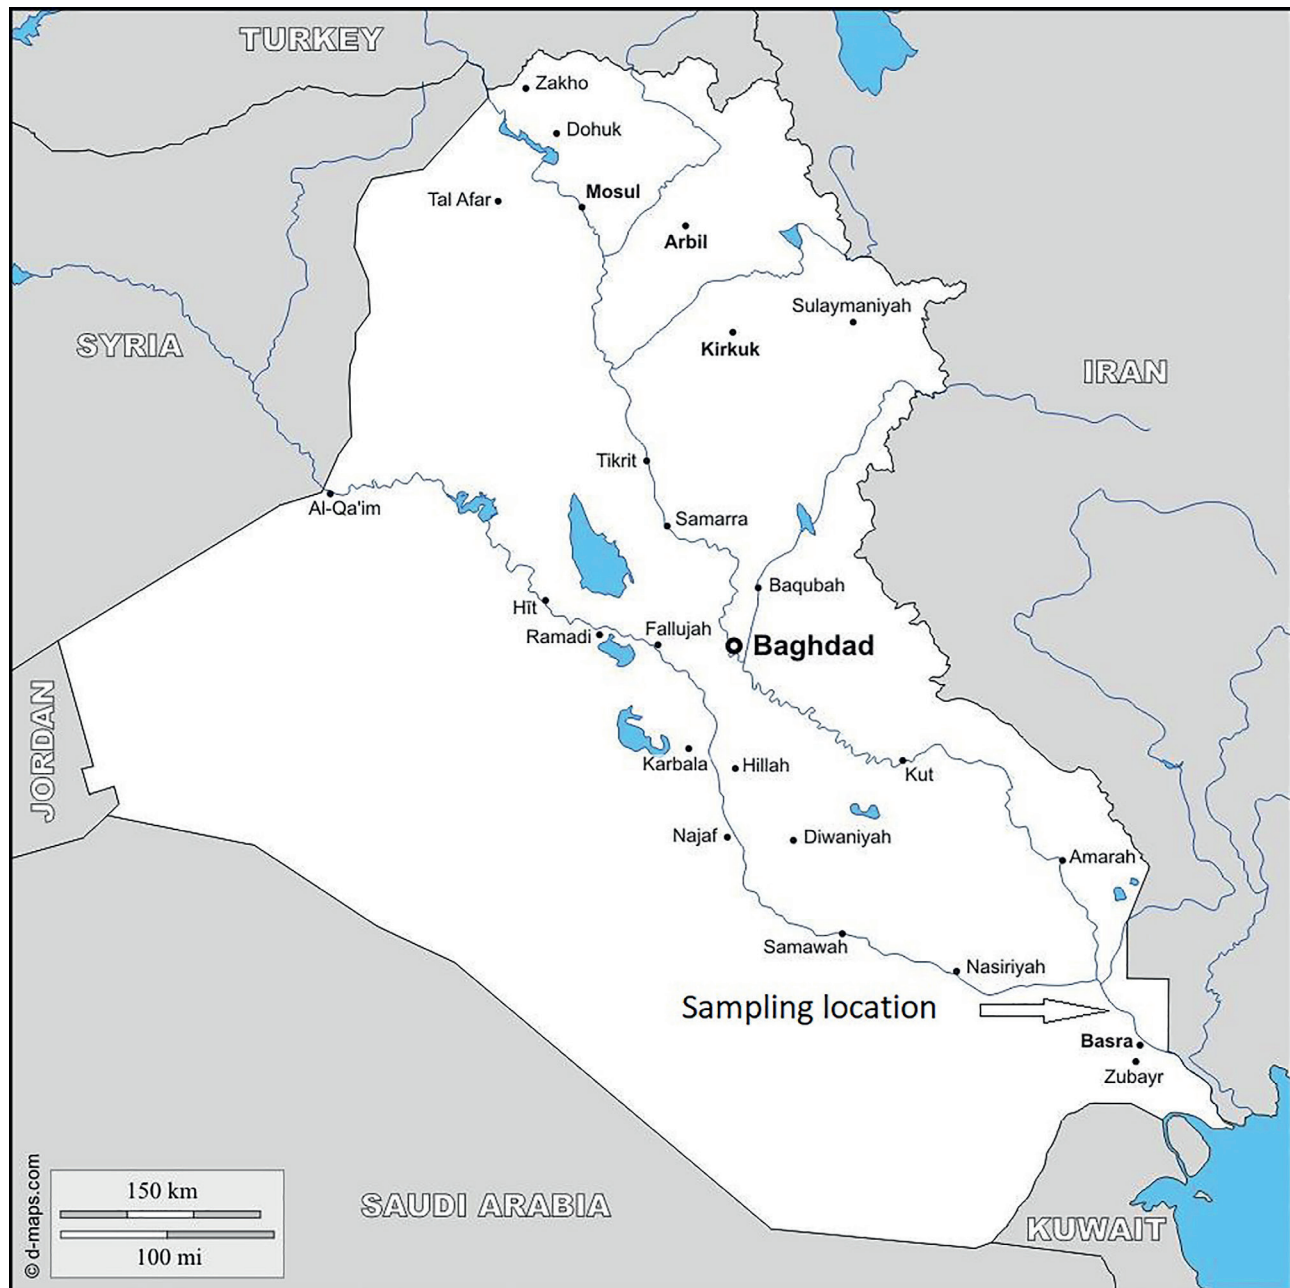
TURKEY

Zakho

Dohuk

Mosul

Tal Afar

Arbil

SYRIA

Sulaymaniyah

Kirkuk

IRAN

Tikrit

Al-Qa'im

Samarra

Baqubah

Hīt

Ramadi

Fallujah

Baghdad

JORDAN

Karbala

Hillah

Kut

Najaf

Diwaniyah

Amarah

Samawah

Nasiriyah

Sampling location

Basra

Zubayr

© d-maps.com

150 km

100 mi

SAUDI ARABIA

KUWAIT